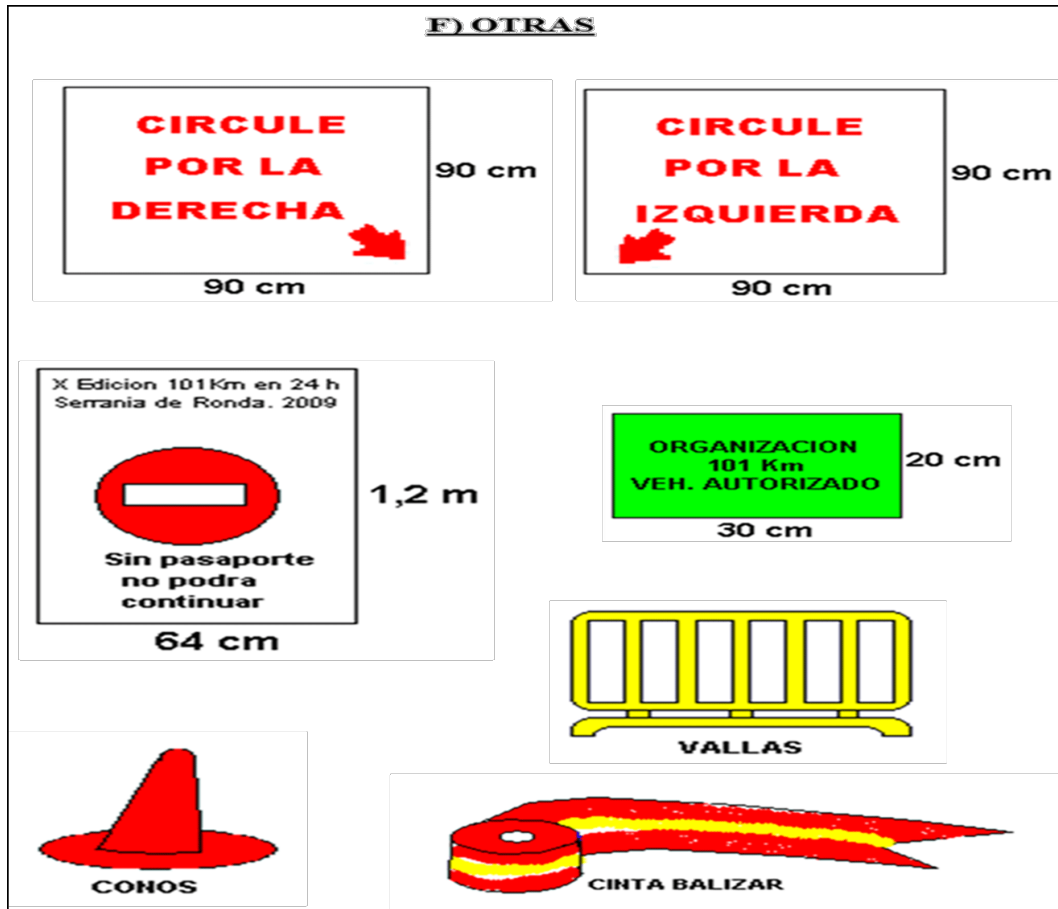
F) OTRAS

CIRCULE POR LA DERECHA

90 cm

90 cm

CIRCULE POR LA IZQUIERDA

90 cm

90 cm

X Edicion 101Km en 24 h Serrania de Ronda. 2009

Sin pasaporte no podra continuar

1,2 m

64 cm

ORGANIZACION 101 Km VEH. AUTORIZADO

20 cm

30 cm

VALLAS

CONOS

CINTA BALIZAR